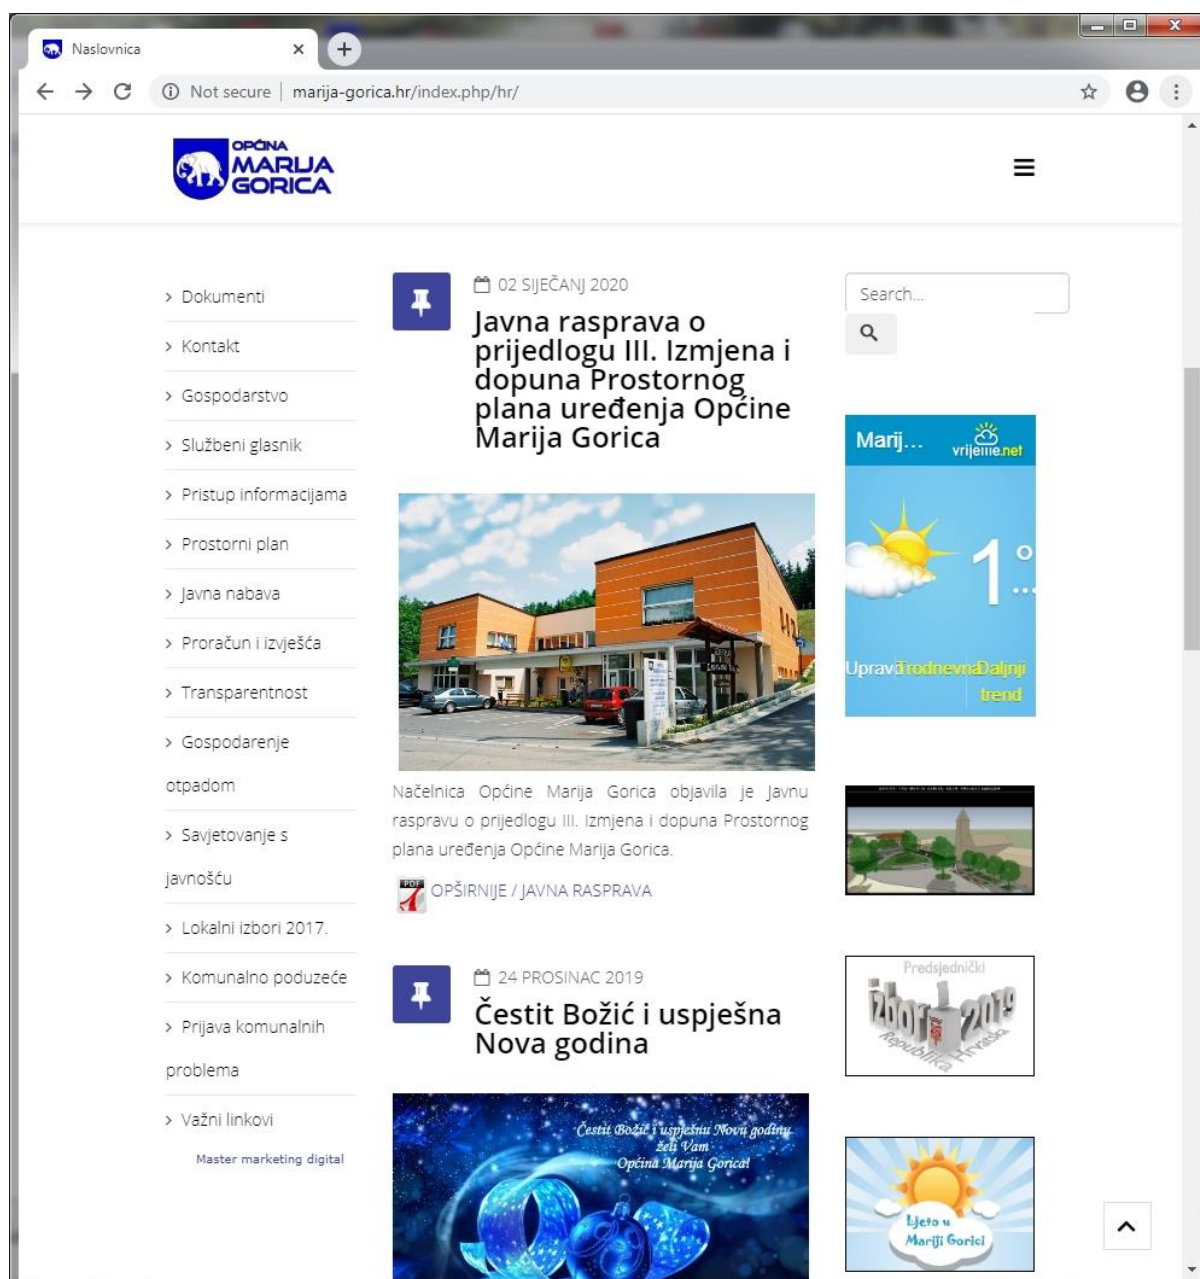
Naslovnica

Not secure | marija-gorica.hr/index.php/hr/

OPĆINA MARIJA GORICA

› Dokumenti
› Kontakt
› Gospodarstvo
› Službeni glasnik
› Pristup informacijama
› Prostorni plan
› Javna nabava
› Proračun i izvješća
› Transparentnost
› Gospodarenje otpadom
› Savjetovanje s javnošću
› Lokalni izbori 2017.
› Komunalno poduzeće
› Prijava komunalnih problema
› Važni linkovi

Master marketing digital

02 SIJEČANJ 2020

Javna rasprava o prijedlogu III. Izmjena i dopuna Prostornog plana uređenja Općine Marija Gorica

Načelnica Općine Marija Gorica objavila je Javnu raspravu o prijedlogu III. Izmjena i dopuna Prostornog plana uređenja Općine Marija Gorica.

OPŠIRNIJE / JAVNA RASPRAVA

24 PROSINAC 2019

Čestit Božić i uspješna Nova godina

Čestit Božić i uspješnu Novu godinu želi Vam Općina Marija Gorica!

Search...

Marij... vrijeme.net

1°...

Uprav Trodnevna Daljnji trend

Predsjednički izbori 2019 Republika Hrvatska

Ljeto u Mariji Gorici